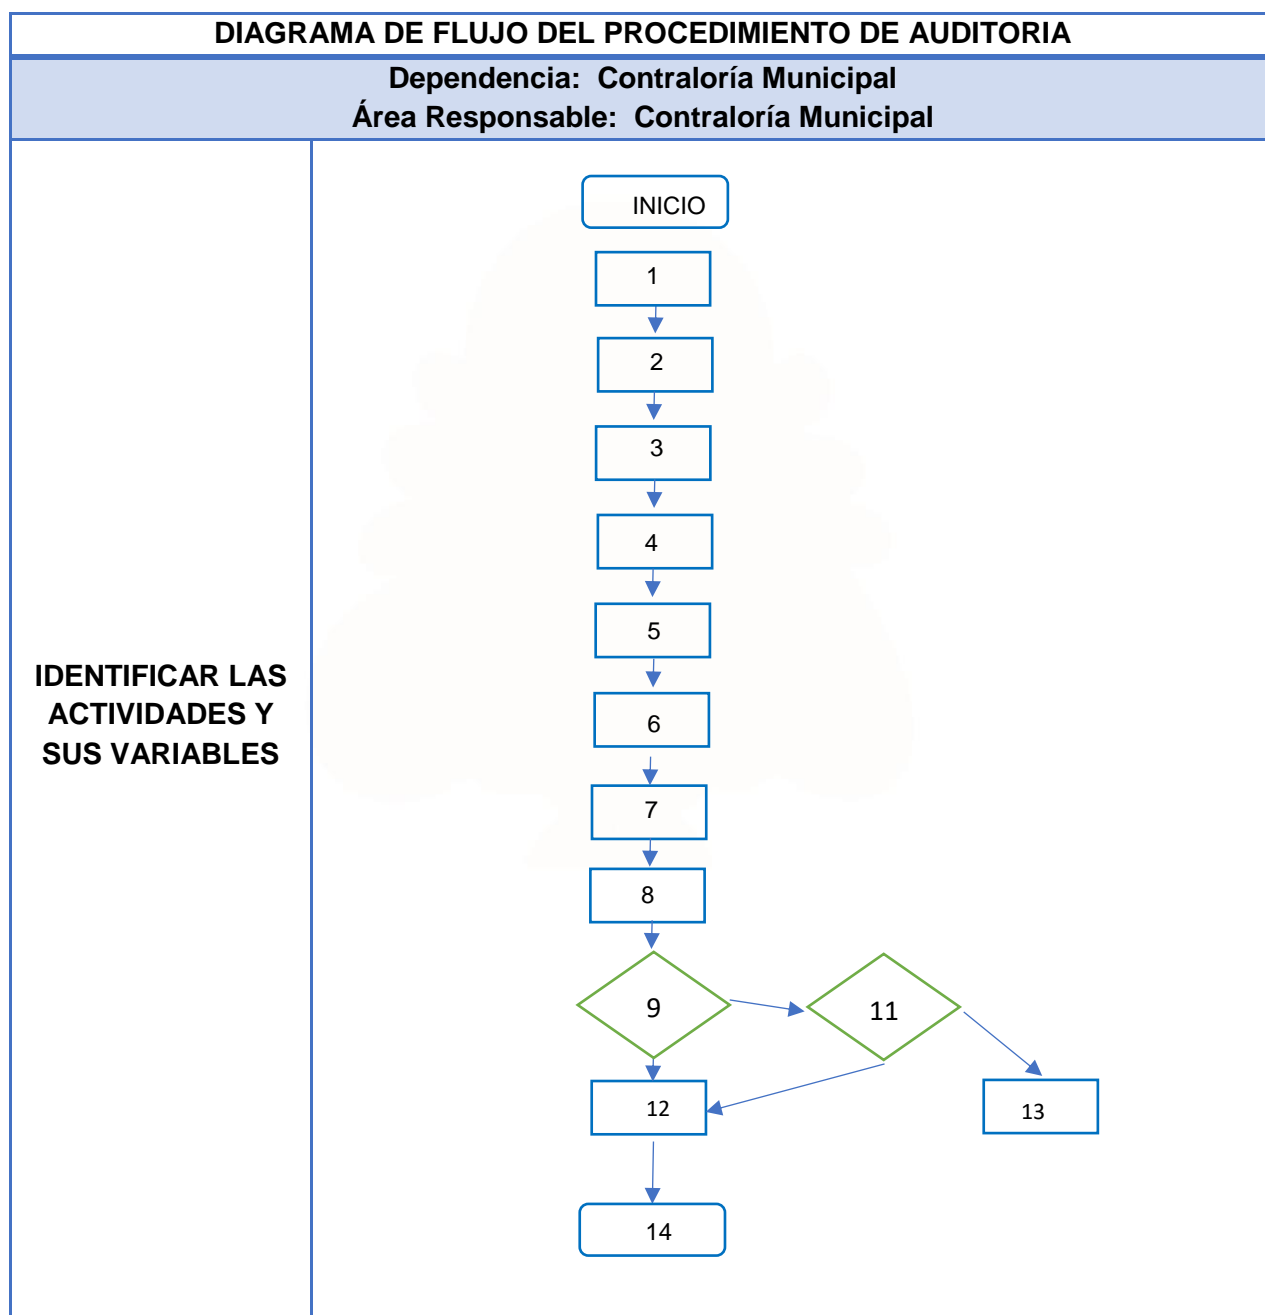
DIAGRAMA DE FLUJO DEL PROCEDIMIENTO DE AUDITORIA

Dependencia: Contraloría Municipal
Área Responsable: Contraloría Municipal

IDENTIFICAR LAS ACTIVIDADES Y SUS VARIABLES

INICIO
1
2
3
4
5
6
7
8
9
11
12
13
14